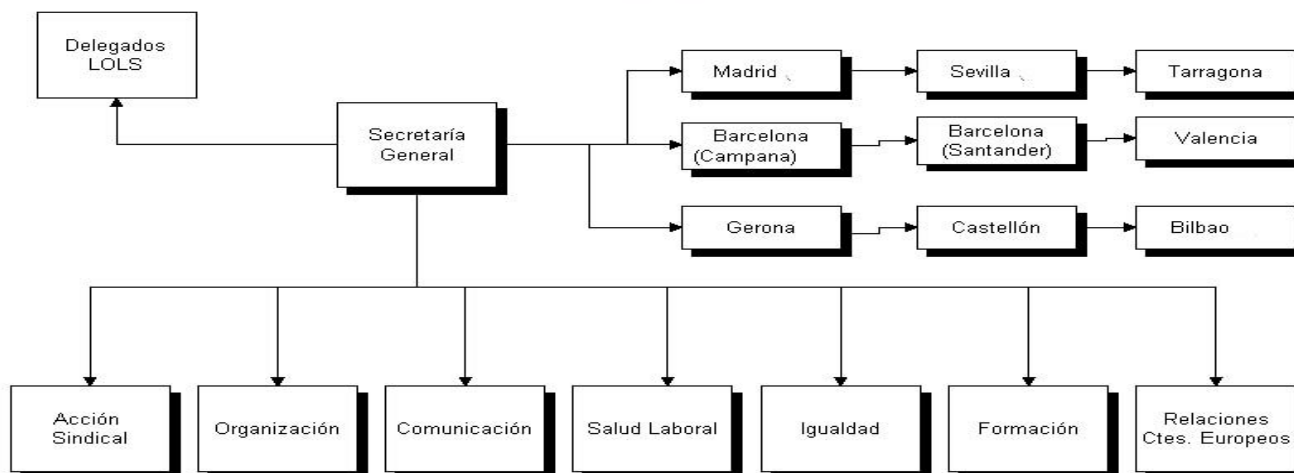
Delegados LOLS

Secretaría General

Madrid

Sevilla

Tarragona

Barcelona (Campana)

Barcelona (Santander)

Valencia

Gerona

Castellón

Bilbao

Acción Sindical

Organización

Comunicación

Salud Laboral

Igualdad

Formación

Relaciones Ctes. Europeos